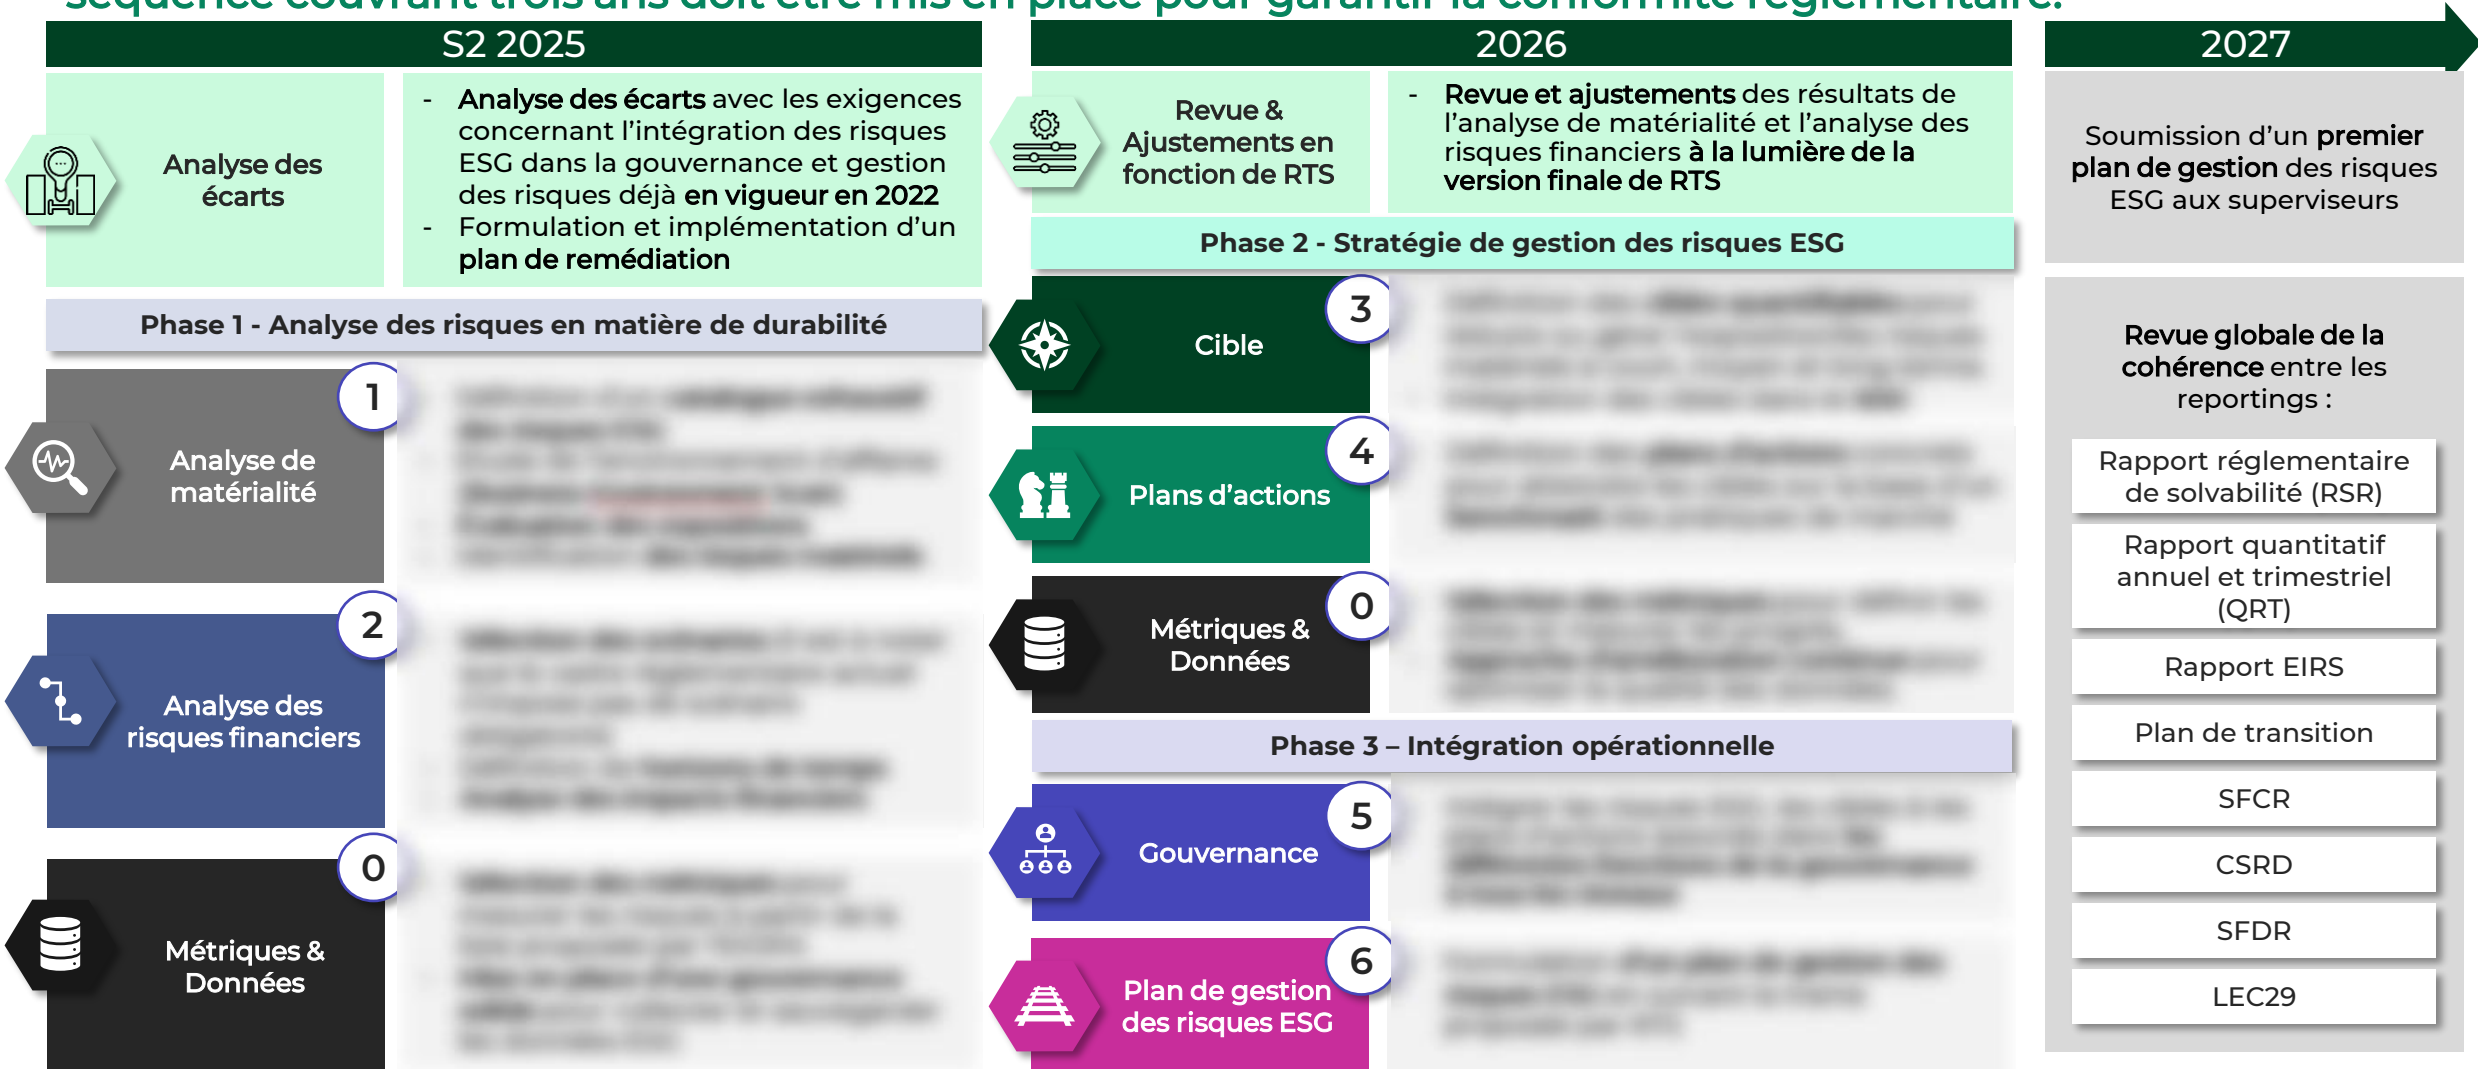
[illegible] séquence couvrant trois ans doit être mis en place pour garantir la conformité réglementaire.

S2 2025

Analyse des écarts

- Analyse des écarts avec les exigences concernant l'intégration des risques ESG dans la gouvernance et gestion des risques déjà en vigueur en 2022
- Formulation et implémentation d'un plan de remédiation

Phase 1 - Analyse des risques en matière de durabilité

1
Analyse de matérialité

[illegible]

2
Analyse des risques financiers

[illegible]

0
Métriques & Données

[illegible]

2026

Revue & Ajustements en fonction de RTS

- Revue et ajustements des résultats de l'analyse de matérialité et l'analyse des risques financiers à la lumière de la version finale de RTS

Phase 2 - Stratégie de gestion des risques ESG

3
Cible

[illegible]

4
Plans d'actions

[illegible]

0
Métriques & Données

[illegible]

Phase 3 – Intégration opérationnelle

5
Gouvernance

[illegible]

6
Plan de gestion des risques ESG

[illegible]

2027

Soumission d'un premier plan de gestion des risques ESG aux superviseurs

Revue globale de la cohérence entre les reportings :

Rapport réglementaire de solvabilité (RSR)

Rapport quantitatif annuel et trimestriel (QRT)

Rapport EIRS

Plan de transition

SFCR

CSRD

SFDR

LEC29